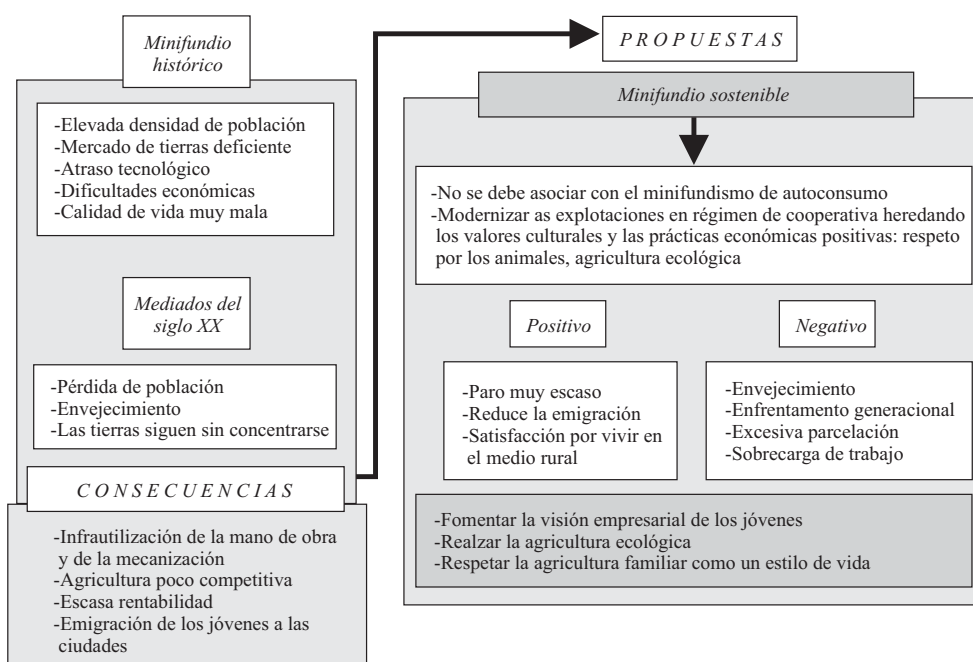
Minifundio histórico

-Elevada densidad de población
-Mercado de tierras deficiente
-Atraso tecnológico
-Dificultades económicas
-Calidad de vida muy mala

Mediados del siglo XX

-Pérdida de población
-Envejecimiento
-Las tierras siguen sin concentrarse

CONSECUENCIAS

-Infrautilización de la mano de obra y de la mecanización
-Agricultura poco competitiva
-Escasa rentabilidad
-Emigración de los jóvenes a las ciudades

PROPUESTAS

Minifundio sostenible

-No se debe asociar con el minifundismo de autoconsumo
-Modernizar as explotaciones en régimen de cooperativa heredando los valores culturales y las prácticas económicas positivas: respeto por los animales, agricultura ecológica

Positivo

-Paro muy escaso
-Reduce la emigración
-Satisfacción por vivir en el medio rural

Negativo

-Envejecimiento
-Enfrentamento generacional
-Excesiva parcelación
-Sobrecarga de trabajo

-Fomentar la visión empresarial de los jóvenes
-Realzar la agricultura ecológica
-Respetar la agricultura familiar como un estilo de vida